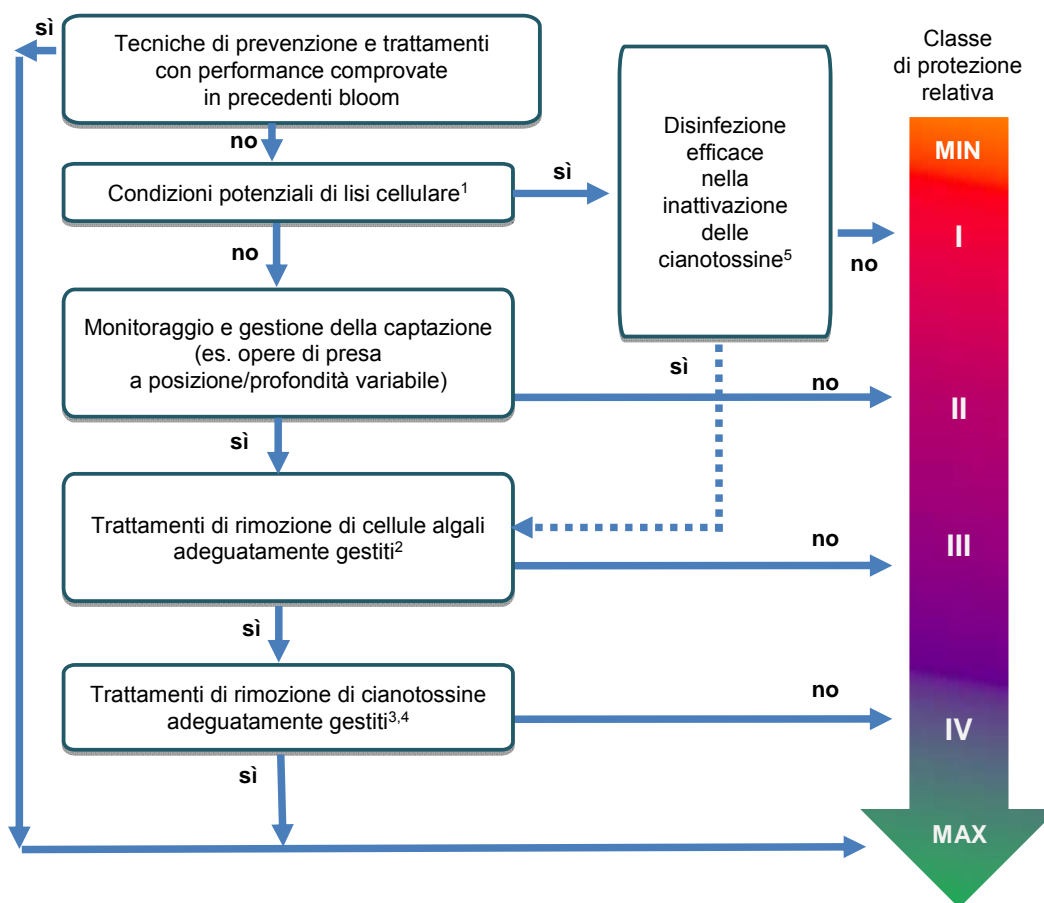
sì

Tecniche di prevenzione e trattamenti con performance comprovate in precedenti bloom

no

Condizioni potenziali di lisi cellulare$^1$

sì

Disinfezione efficace nella inattivazione delle cianotossine$^5$

no

no

Monitoraggio e gestione della captazione (es. opere di presa a posizione/profondità variabile)

sì

no

sì

Trattamenti di rimozione di cellule algali adeguatamente gestiti$^2$

no

sì

Trattamenti di rimozione di cianotossine adeguatamente gestiti$^{3,4}$

no

sì

Classe di protezione relativa

MIN

I

II

III

IV

MAX